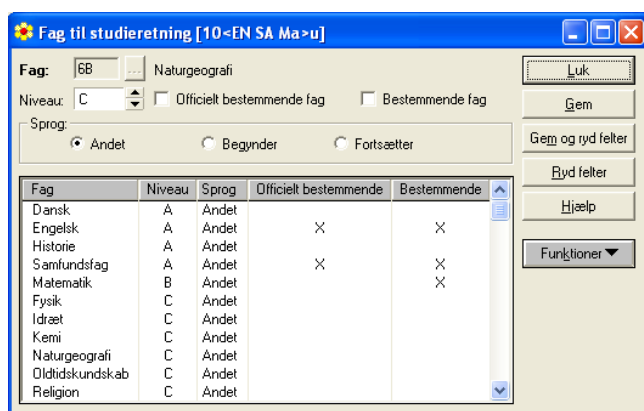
Fag til studieretning [10<EN SA Ma>u]

Fag: 6B ... Naturgeografi

Niveau: C Officielt bestemmende fag Bestemmende fag

Sprog:
Andet Begynder Fortsætter

| Fag | Niveau | Sprog | Officielt bestemmende | Bestemmende |
|---|---|---|---|---|
| Dansk | A | Andet | | |
| Engelsk | A | Andet | X | X |
| Historie | A | Andet | | |
| Samfundsfag | A | Andet | X | X |
| Matematik | B | Andet | | X |
| Fysik | C | Andet | | |
| Idræt | C | Andet | | |
| Kemi | C | Andet | | |
| Naturgeografi | C | Andet | | |
| Oldtidskundskab | C | Andet | | |
| Religion | C | Andet | | |

Luk
Gem
Gem og ryd felter
Ryd felter
Hjælp
Funktioner